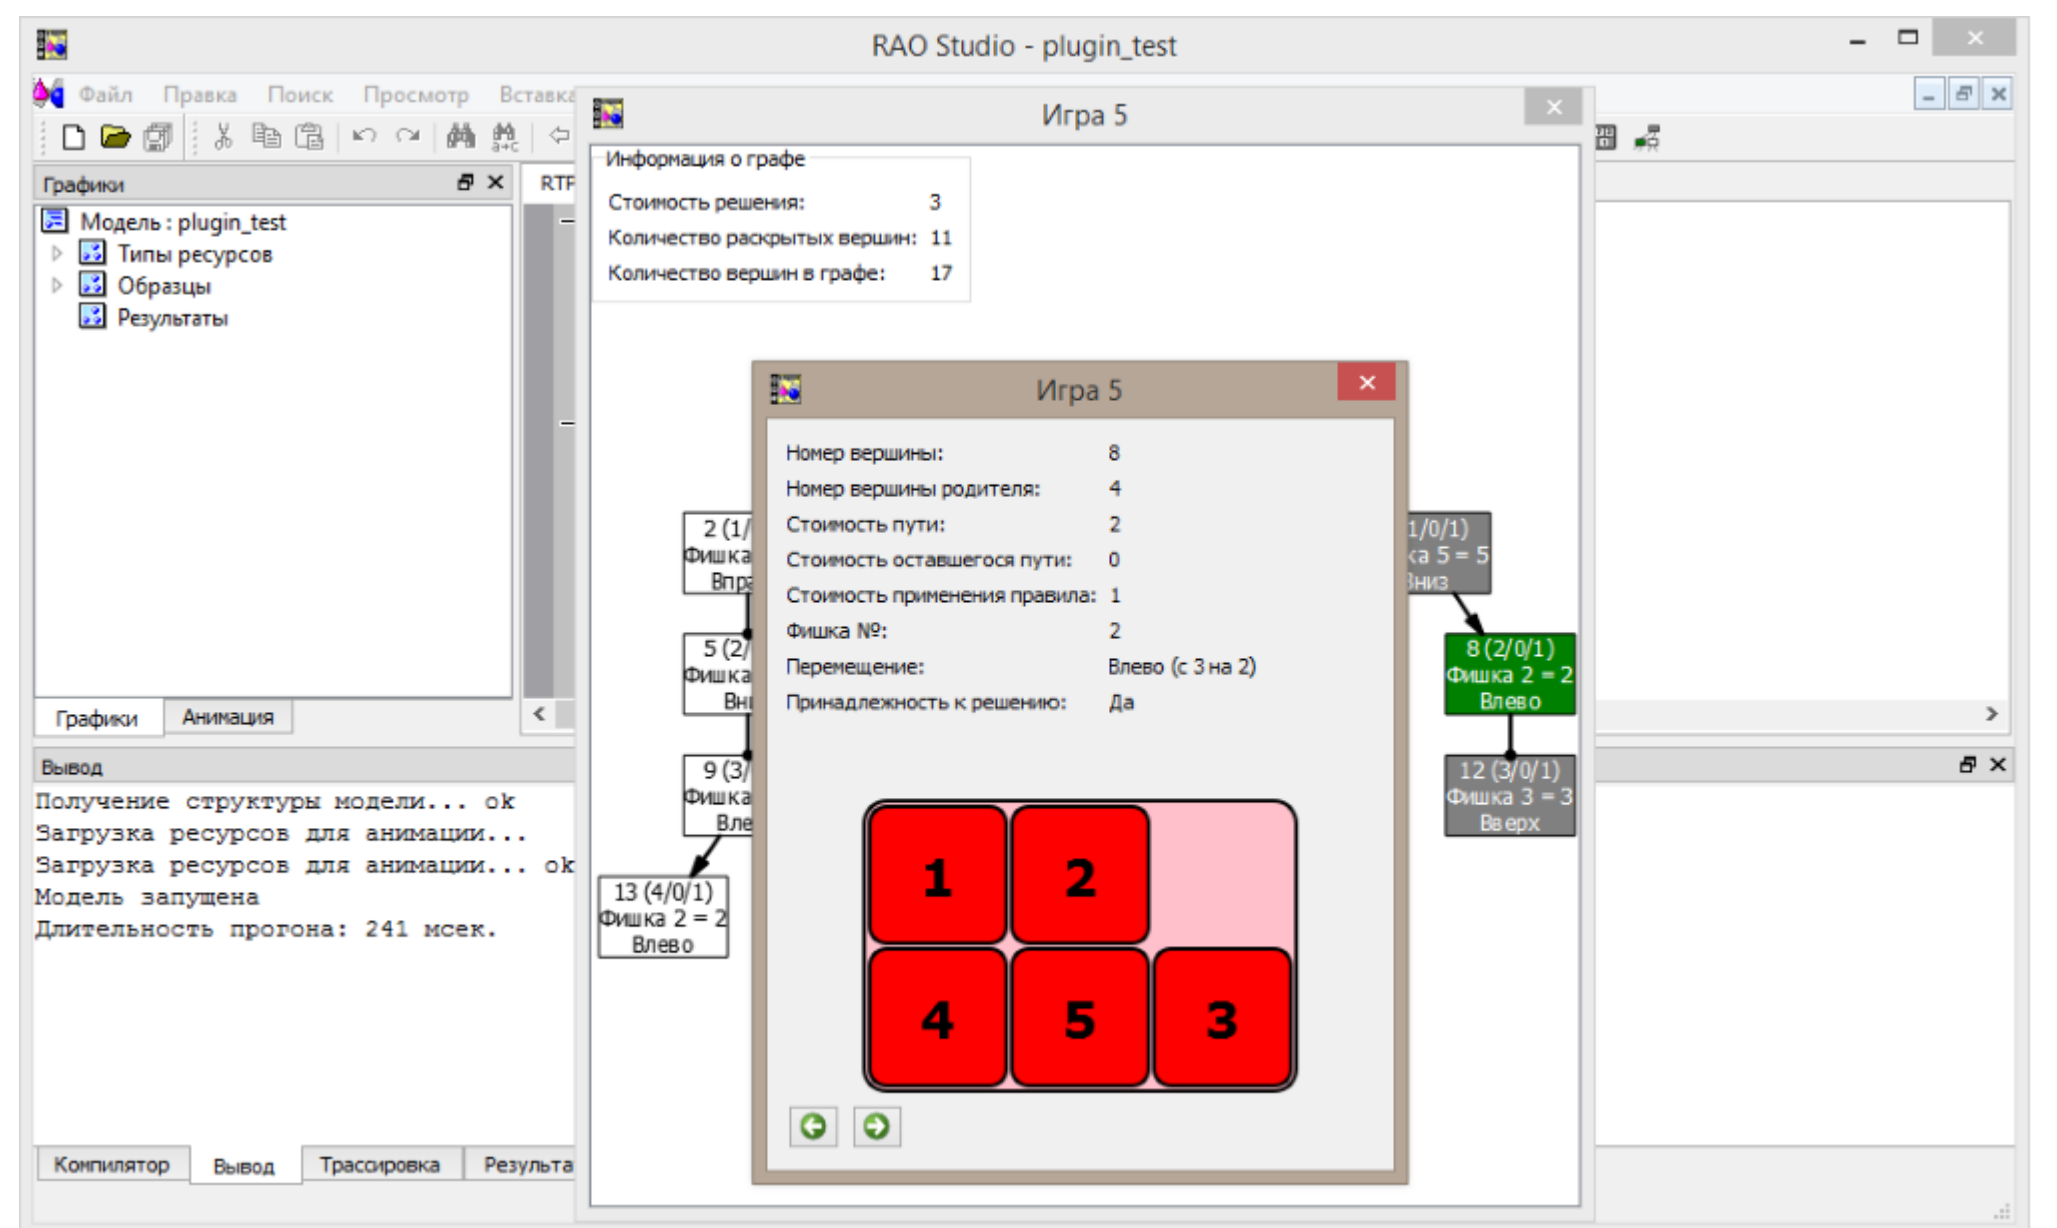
RAO Studio - plugin_test

Файл Правка Поиск Просмотр Вставка

Графики
Модель : plugin_test
Типы ресурсов
Образцы
Результаты

Графики Анимация

RTF

Вывод
Получение структуры модели... ok
Загрузка ресурсов для анимации...
Загрузка ресурсов для анимации... ok
Модель запущена
Длительность прогона: 241 мсек.

Компилятор Вывод Трассировка Результа

Игра 5

Информация о графе
Стоимость решения: 3
Количество раскрытых вершин: 11
Количество вершин в графе: 17

2 (1/
Фишка
Впра

5 (2/
Фишка
Вн

9 (3/
Фишка
Вле

13 (4/0/1)
Фишка 2 = 2
Влево

1/0/1)
ка 5 = 5
Вниз

8 (2/0/1)
Фишка 2 = 2
Влево

12 (3/0/1)
Фишка 3 = 3
Вверх

Игра 5

| Номер вершины: | 8 |
|---|---|
| Номер вершины родителя: | 4 |
| Стоимость пути: | 2 |
| Стоимость оставшегося пути: | 0 |
| Стоимость применения правила: | 1 |
| Фишка №: | 2 |
| Перемещение: | Влево (с 3 на 2) |
| Принадлежность к решению: | Да |

1 2
4 5 3